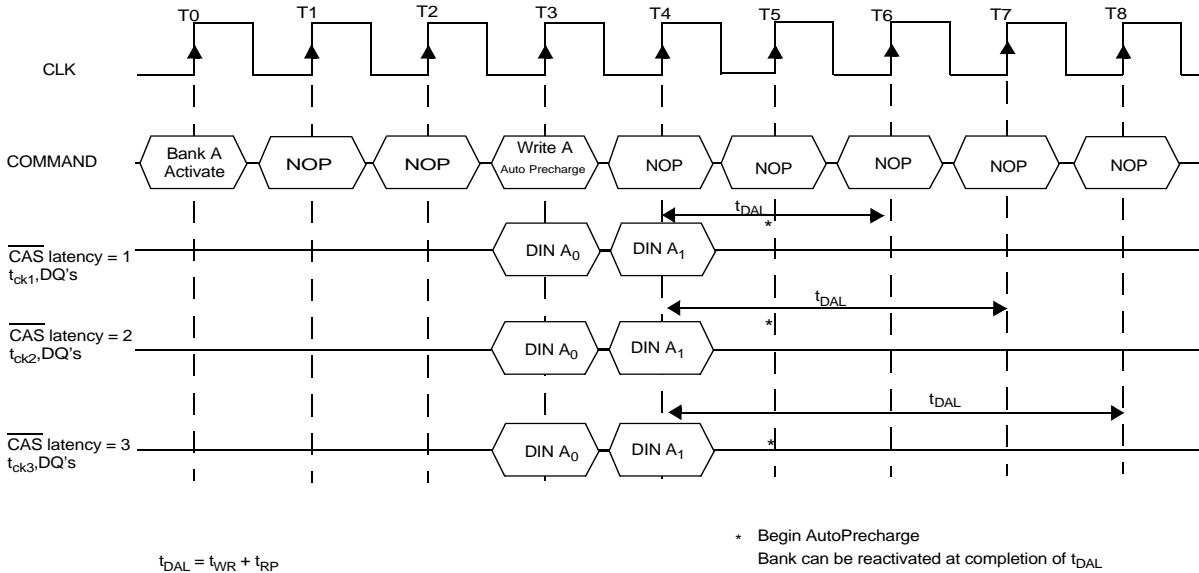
T0 T1 T2 T3 T4 T5 T6 T7 T8

CLK

COMMAND

Bank A Activate

NOP

NOP

Write A Auto Precharge

NOP

NOP

NOP

NOP

NOP

$t_{DAL}$

*

$\overline{CAS}$ latency = 1 $t_{ck1}$,DQ's

DIN $A_0$

DIN $A_1$

$t_{DAL}$

*

$\overline{CAS}$ latency = 2 $t_{ck2}$,DQ's

DIN $A_0$

DIN $A_1$

$t_{DAL}$

*

$\overline{CAS}$ latency = 3 $t_{ck3}$,DQ's

DIN $A_0$

DIN $A_1$

$t_{DAL} = t_{WR} + t_{RP}$

* Begin AutoPrecharge
Bank can be reactivated at completion of $t_{DAL}$